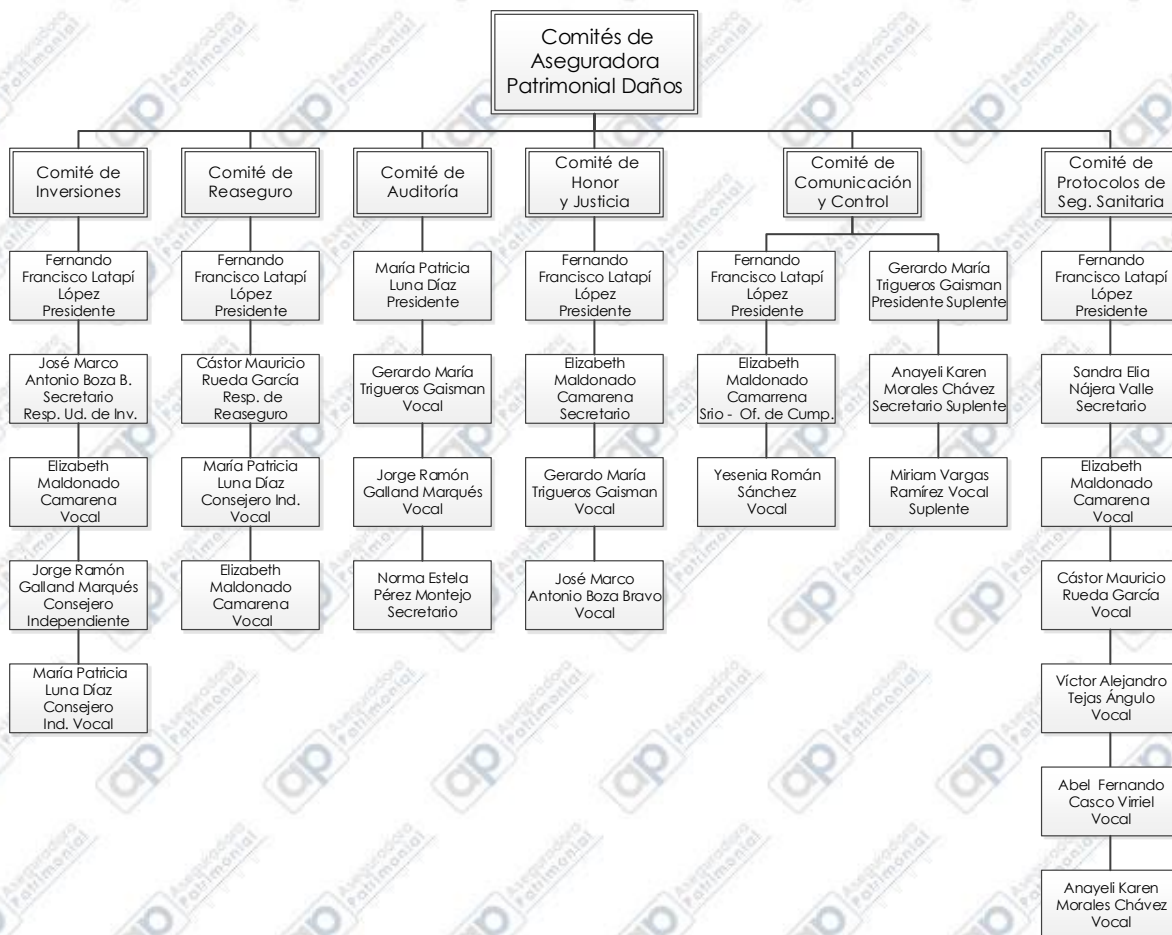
Comités de Aseguradora Patrimonial Daños

Comité de Inversiones

Fernando Francisco Latapí López Presidente

José Marco Antonio Boza B. Secretario Resp. Ud. de Inv.

Elizabeth Maldonado Camarena Vocal

Jorge Ramón Galland Marqués Consejero Independiente

María Patricia Luna Díaz Consejero Ind. Vocal

Comité de Reaseguro

Fernando Francisco Latapí López Presidente

Cástor Mauricio Rueda García Resp. de Reaseguro

María Patricia Luna Díaz Consejero Ind. Vocal

Elizabeth Maldonado Camarena Vocal

Comité de Auditoría

María Patricia Luna Díaz Presidente

Gerardo María Trigueros Gaisman Vocal

Jorge Ramón Galland Marqués Vocal

Norma Estela Pérez Montejo Secretario

Comité de Honor y Justicia

Fernando Francisco Latapí López Presidente

Elizabeth Maldonado Camarena Secretario

Gerardo María Trigueros Gaisman Vocal

José Marco Antonio Boza Bravo Vocal

Comité de Comunicación y Control

Fernando Francisco Latapí López Presidente

Elizabeth Maldonado Camarena Srio - Of. de Cump.

Yesenia Román Sánchez Vocal

Gerardo María Trigueros Gaisman Presidente Suplente

Anayeli Karen Morales Chávez Secretario Suplente

Miriam Vargas Ramírez Vocal Suplente

Comité de Protocolos de Seg. Sanitaria

Fernando Francisco Latapí López Presidente

Sandra Elia Nájera Valle Secretario

Elizabeth Maldonado Camarena Vocal

Cástor Mauricio Rueda García Vocal

Víctor Alejandro Tejas Ángulo Vocal

Abel Fernando Casco Virriel Vocal

Anayeli Karen Morales Chávez Vocal